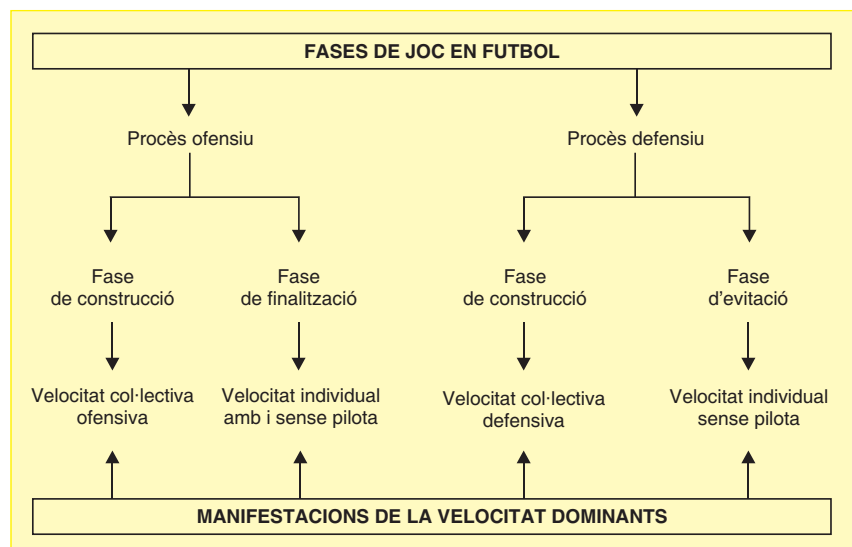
FASES DE JOC EN FUTBOL

Procès ofensiu

Procès defensiu

Fase de construcció

Fase de finalització

Fase de construcció

Fase d'evitació

Velocitat col·lectiva ofensiva

Velocitat individual amb i sense pilota

Velocitat col·lectiva defensiva

Velocitat individual sense pilota

MANIFESTACIONS DE LA VELOCITAT DOMINANTS